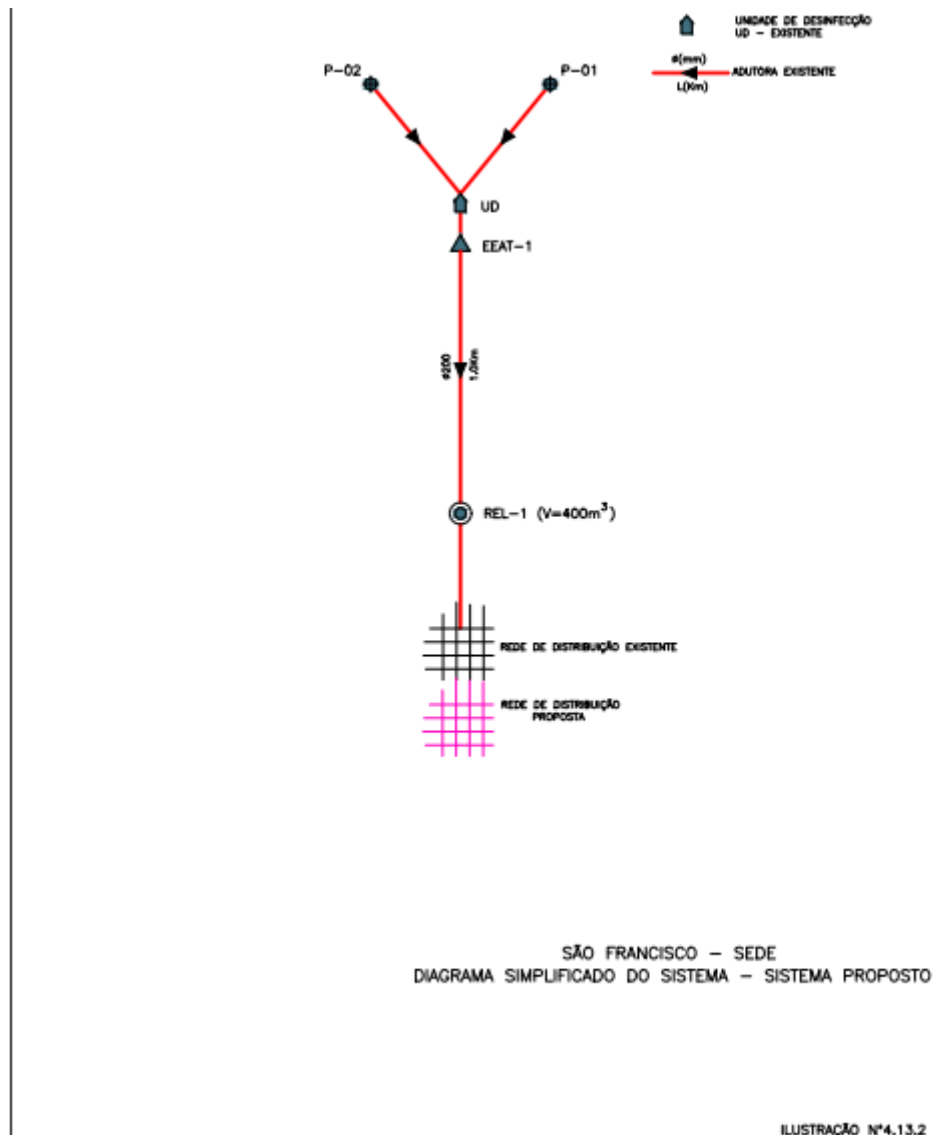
UNIDADE DE DESINFECÇÃO
UD – EXISTENTE

ø(mm)
L(Km)
ADUTORA EXISTENTE

P-02
P-01

UD

EEAT-1

ø200
1,0Km

REL-1 (V=400m$^3$)

REDE DE DISTRIBUIÇÃO EXISTENTE

REDE DE DISTRIBUIÇÃO PROPOSTA

SÃO FRANCISCO – SEDE
DIAGRAMA SIMPLIFICADO DO SISTEMA – SISTEMA PROPOSTO

ILUSTRAÇÃO Nº4.13.2